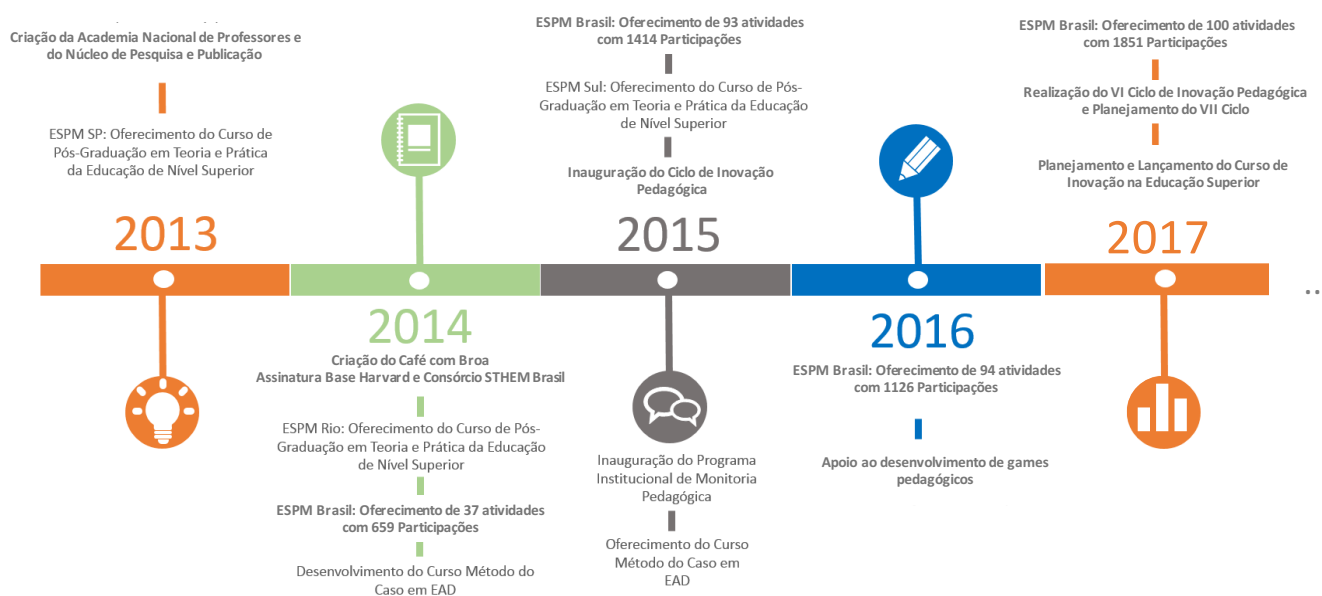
Criação da Academia Nacional de Professores e do Núcleo de Pesquisa e Publicação

ESPM SP: Oferecimento do Curso de Pós-Graduação em Teoria e Prática da Educação de Nível Superior

2013

2014

Criação do Café com Broa
Assinatura Base Harvard e Consórcio STHEM Brasil

ESPM Rio: Oferecimento do Curso de Pós-Graduação em Teoria e Prática da Educação de Nível Superior

ESPM Brasil: Oferecimento de 37 atividades com 659 Participações

Desenvolvimento do Curso Método do Caso em EAD

ESPM Brasil: Oferecimento de 93 atividades com 1414 Participações

ESPM Sul: Oferecimento do Curso de Pós-Graduação em Teoria e Prática da Educação de Nível Superior

Inauguração do Ciclo de Inovação Pedagógica

2015

Inauguração do Programa Institucional de Monitoria Pedagógica

Oferecimento do Curso Método do Caso em EAD

2016

ESPM Brasil: Oferecimento de 94 atividades com 1126 Participações

Apoio ao desenvolvimento de games pedagógicos

ESPM Brasil: Oferecimento de 100 atividades com 1851 Participações

Realização do VI Ciclo de Inovação Pedagógica e Planejamento do VII Ciclo

Planejamento e Lançamento do Curso de Inovação na Educação Superior

2017

..